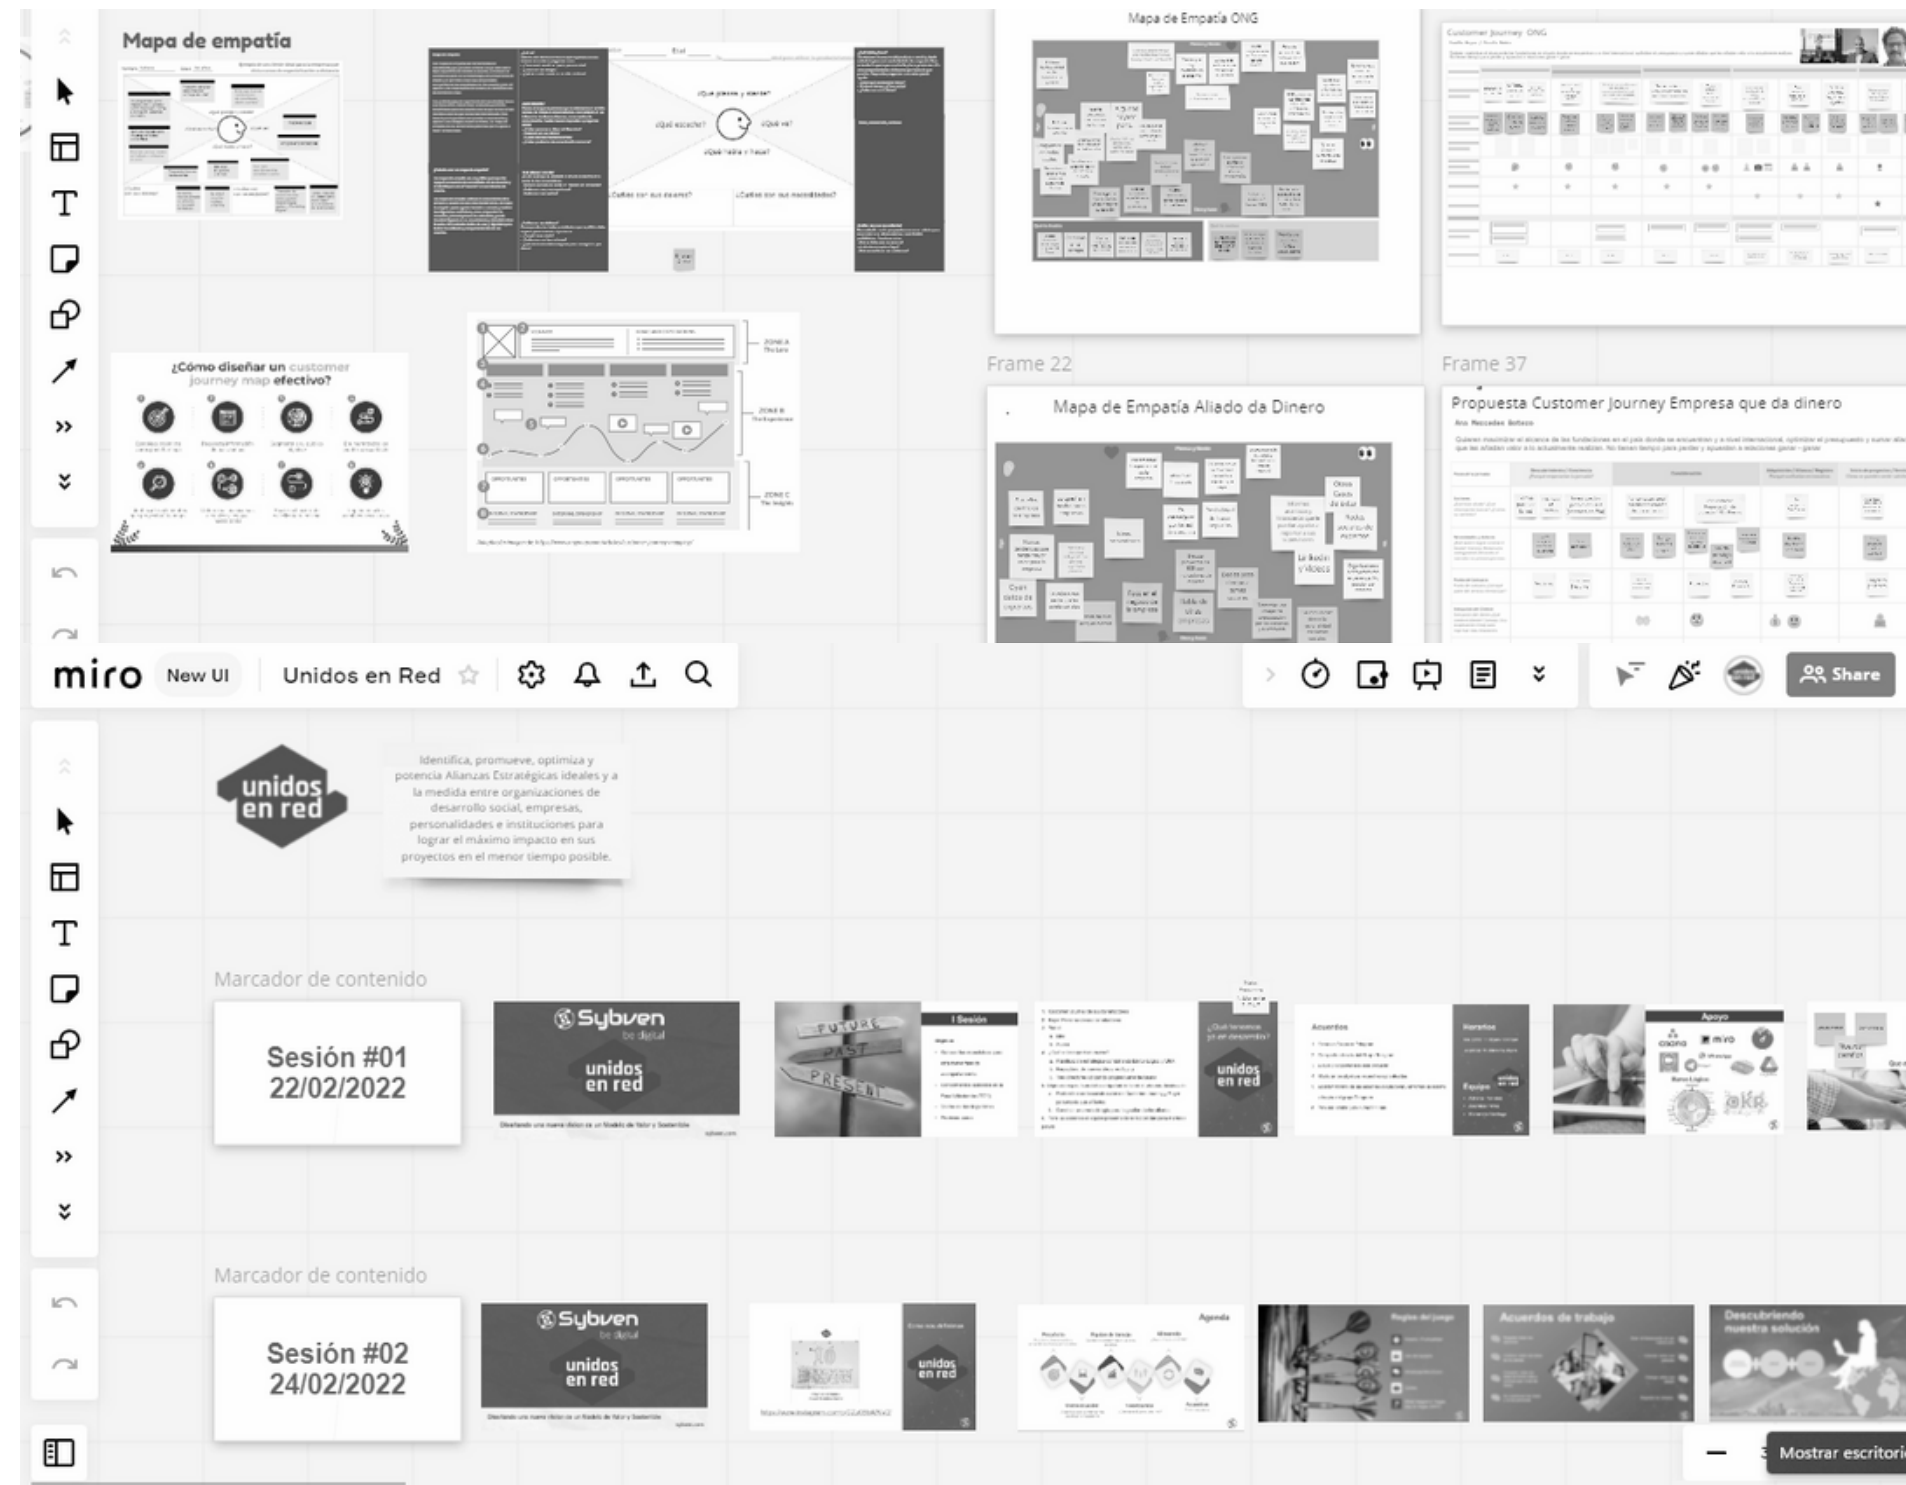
Mapa de empatía

¿Qué piensa y siente?

¿Qué escucha?

¿Qué ve?

¿Qué dice y hace?

¿Cuáles son sus deseos?

¿Cuáles son sus necesidades?

Mapa de Empatía ONG

Customer Journey ONG

¿Cómo diseñar un customer journey map efectivo?

ZONA A

ZONA B

ZONA C

Frame 22

Frame 37

Mapa de Empatía Aliado da Dinero

Propuesta Customer Journey Empresa que da dinero

miro New UI Unidos en Red

Share

unidos en red

Identifica, promueve, optimiza y potencia Alianzas Estratégicas ideales y a la medida entre organizaciones de desarrollo social, empresas, personalidades e instituciones para lograr el máximo impacto en sus proyectos en el menor tiempo posible.

Marcador de contenido

Sesión #01 22/02/2022

Sybven be digital

unidos en red

FUTURE

PAST

PRESENT

I Sesión

¿Qué tenemos y/o en desarrollo?

Acuerdos

Horarios

Equipo

Apoyo

miro

Marcador de contenido

Sesión #02 24/02/2022

Sybven be digital

unidos en red

Agenda

Reglas del juego

Acuerdos de trabajo

Descubriendo nuestra solución

Mostrar escritori